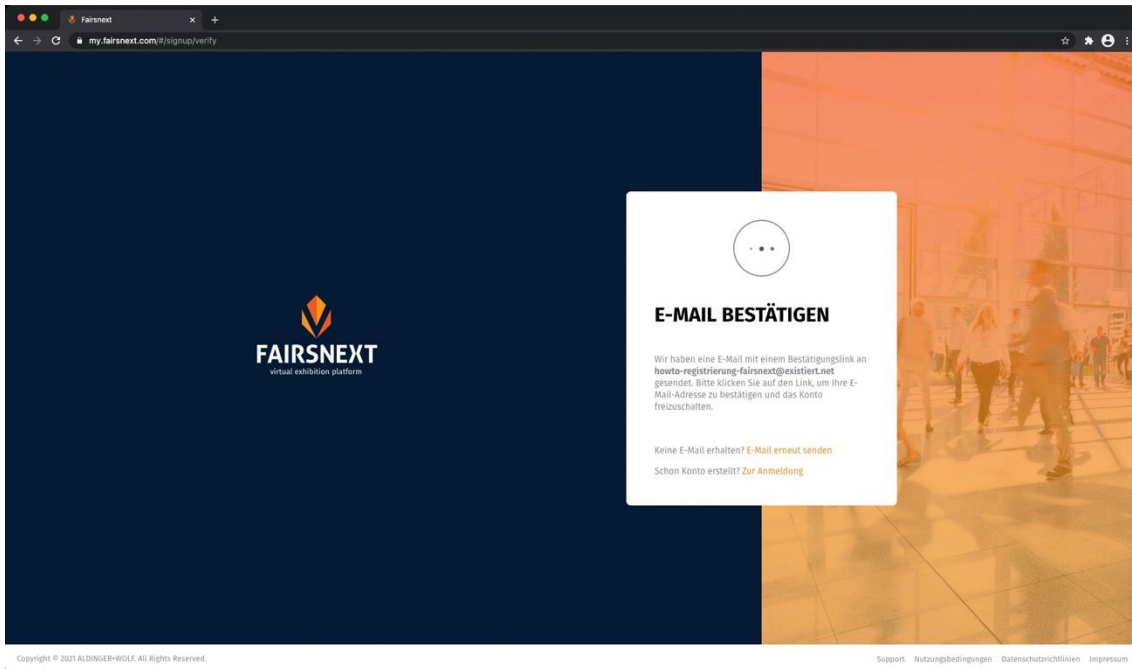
Fairsnext

my.fairsnext.com/#/signup/verify

FAIRSNEXT
virtual exhibition platform

E-MAIL BESTÄTIGEN

Wir haben eine E-Mail mit einem Bestätigungslink an **howto-registrierung-fairsnext@existiert.net** gesendet. Bitte klicken Sie auf den Link, um Ihre E-Mail-Adresse zu bestätigen und das Konto freizuschalten.

Keine E-Mail erhalten? E-Mail erneut senden

Schon Konto erstellt? Zur Anmeldung

Copyright © 2021 ALDINGER+WOLF. All Rights Reserved.

Support Nutzungsbedingungen Datenschutzrichtlinien Impressum